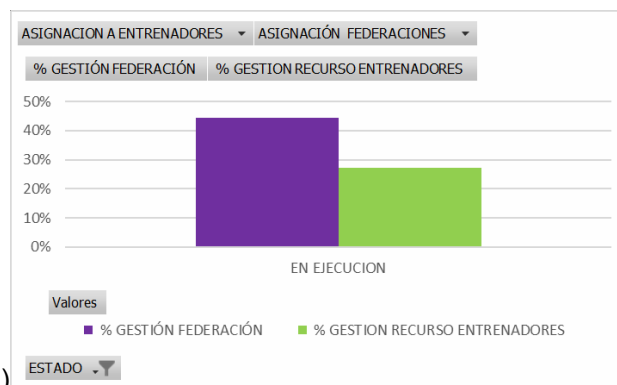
ASIGNACION A ENTRENADORES ▾ ASIGNACIÓN FEDERACIONES ▾

% GESTIÓN FEDERACIÓN % GESTION RECURSO ENTRENADORES

50%
40%
30%
20%
10%
0%

EN EJECUCION

Valores

% GESTIÓN FEDERACIÓN % GESTION RECURSO ENTRENADORES

ESTADO